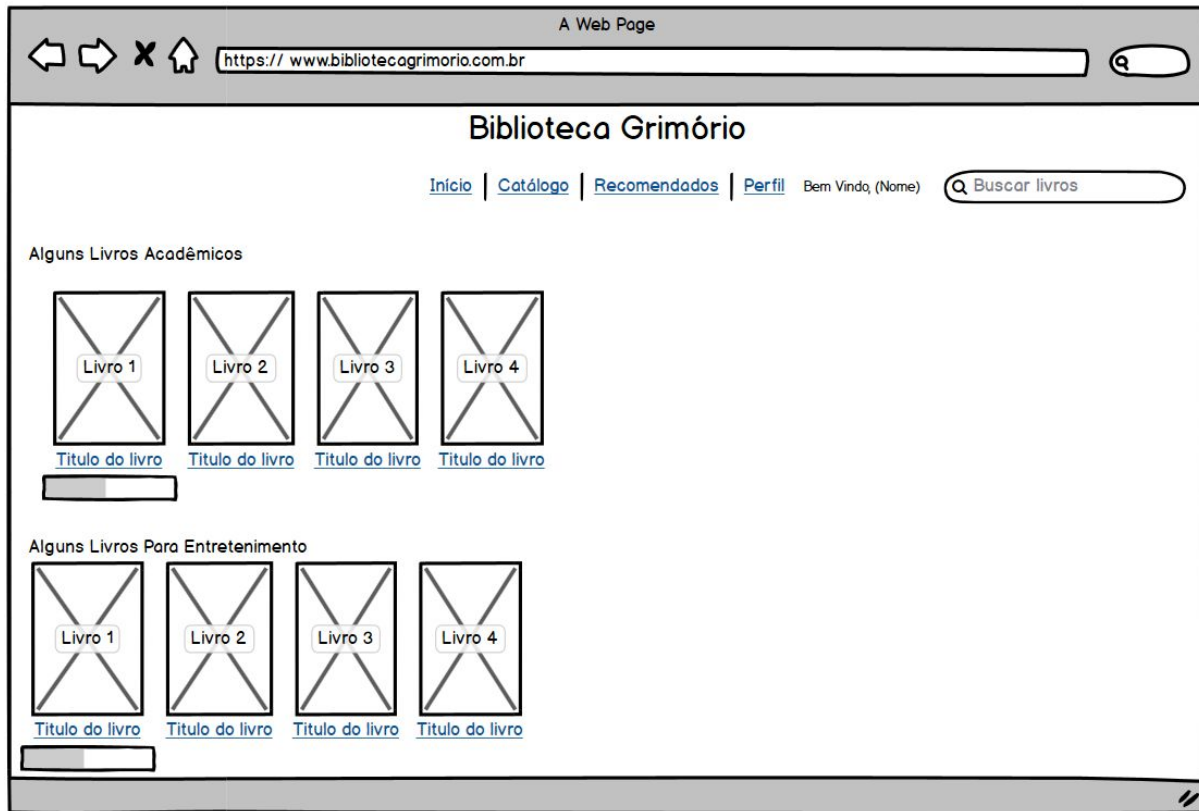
A Web Page

https:// www.bibliotecagrimorio.com.br

Biblioteca Grimório

Início | Catálogo | Recomendados | Perfil Bem Vindo, (Nome) Buscar livros

Alguns Livros Acadêmicos

Livro 1 Livro 2 Livro 3 Livro 4

Titulo do livro Titulo do livro Titulo do livro Titulo do livro

Alguns Livros Para Entretenimento

Livro 1 Livro 2 Livro 3 Livro 4

Titulo do livro Titulo do livro Titulo do livro Titulo do livro